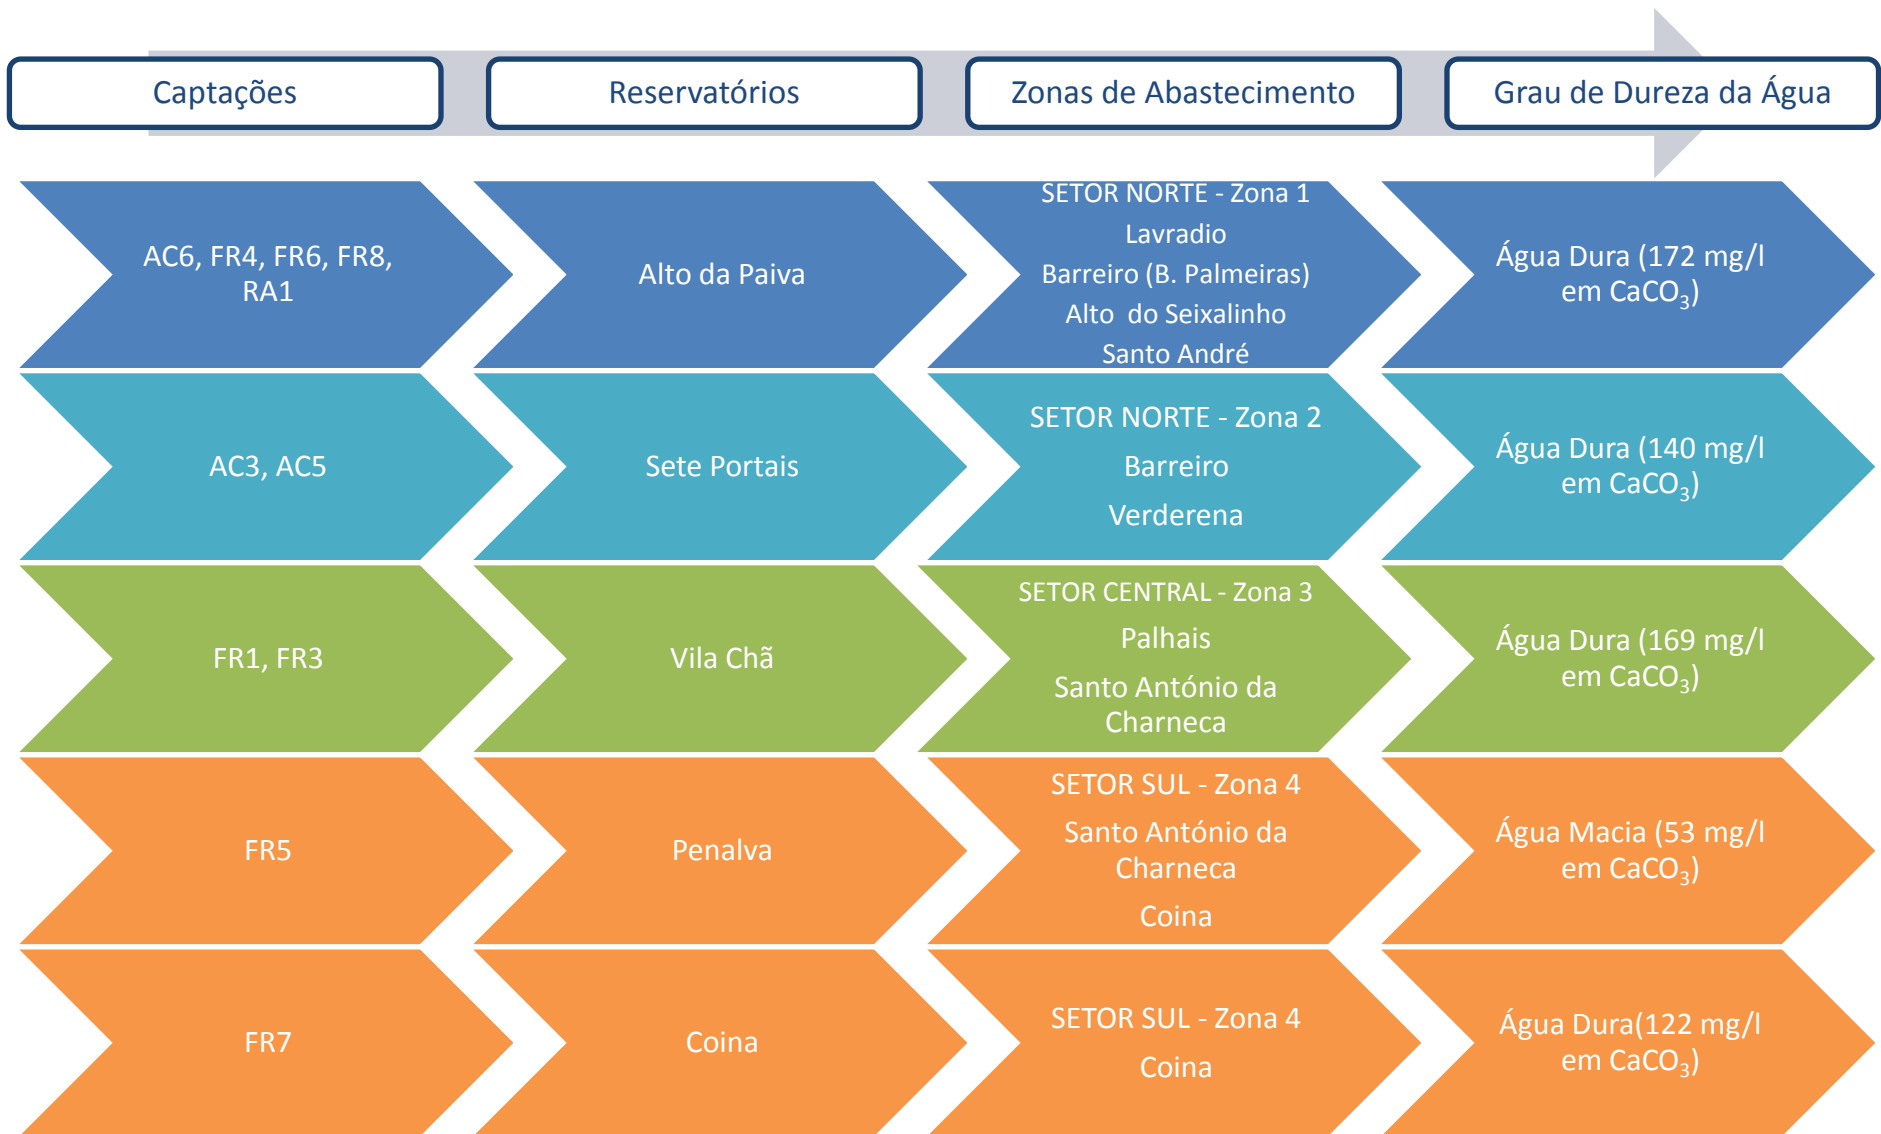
| Captações | Reservatórios | Zonas de Abastecimento | Grau de Dureza da Água |
|---|---|---|---|
| AC6, FR4, FR6, FR8, RA1 | Alto da Paiva | SETOR NORTE - Zona 1 Lavradio Barreiro (B. Palmeiras) Alto do Seixalinho Santo André | Água Dura (172 mg/l em $CaCO_3$) |
| AC3, AC5 | Sete Portais | SETOR NORTE - Zona 2 Barreiro Verderena | Água Dura (140 mg/l em $CaCO_3$) |
| FR1, FR3 | Vila Chã | SETOR CENTRAL - Zona 3 Palhais Santo António da Charneca | Água Dura (169 mg/l em $CaCO_3$) |
| FR5 | Penalva | SETOR SUL - Zona 4 Santo António da Charneca Coina | Água Macia (53 mg/l em $CaCO_3$) |
| FR7 | Coina | SETOR SUL - Zona 4 Coina | Água Dura(122 mg/l em $CaCO_3$) |